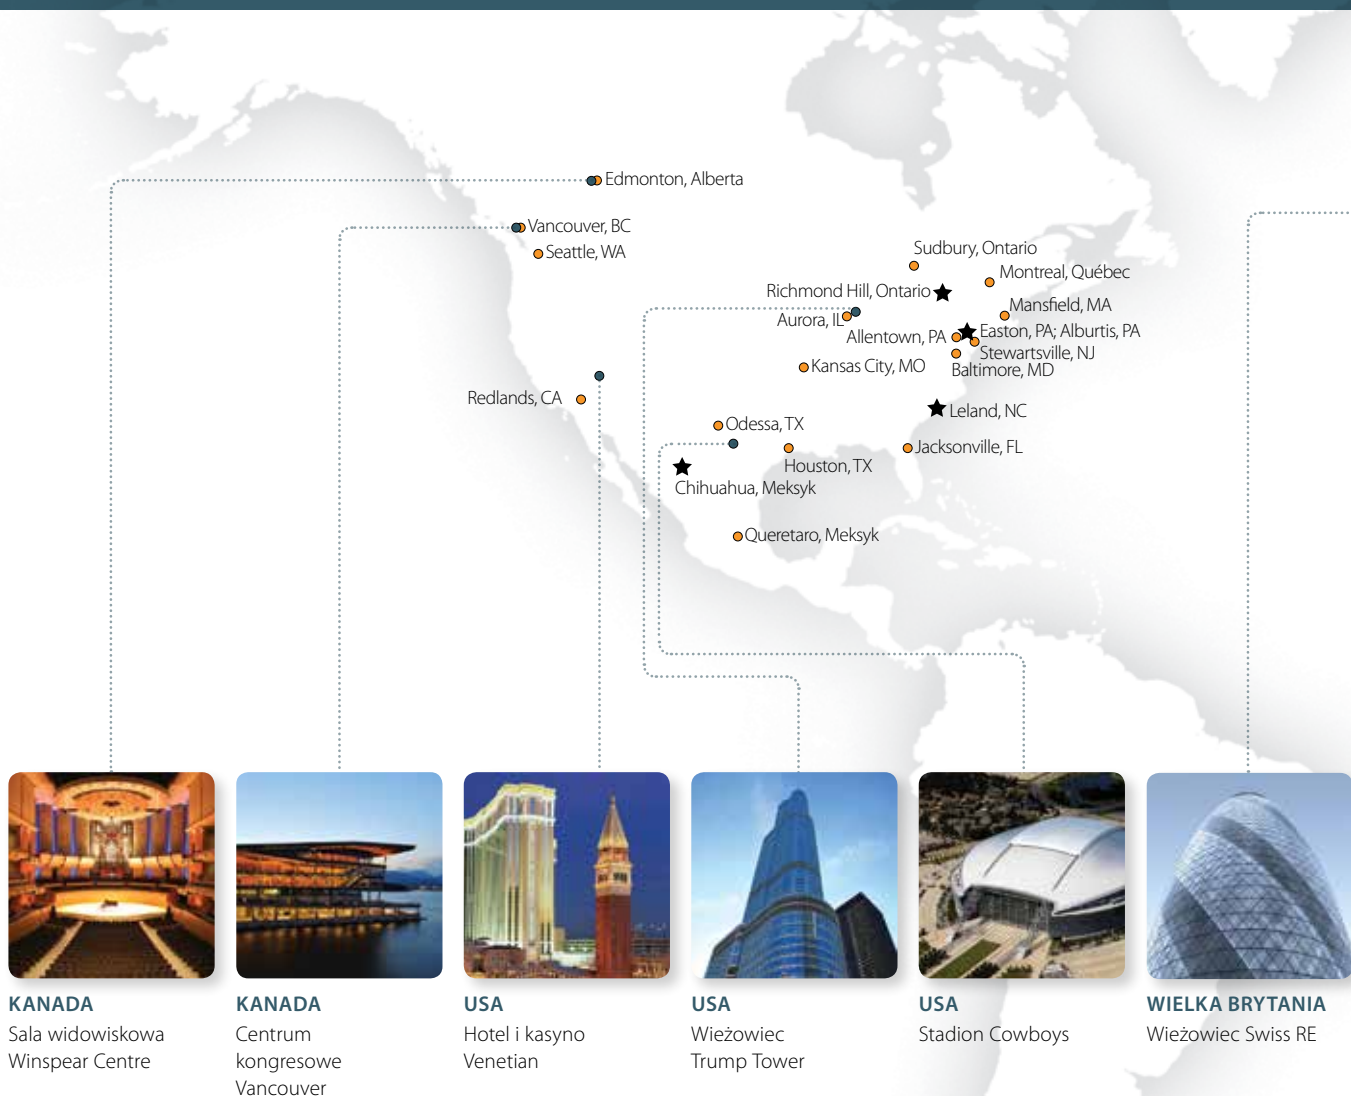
Edmonton, Alberta
Vancouver, BC
Seattle, WA
Sudbury, Ontario
Montreal, Québec
Richmond Hill, Ontario
Mansfield, MA
Aurora, IL
Allentown, PA
Easton, PA; Alburtis, PA
Stewartsville, NJ
Kansas City, MO
Baltimore, MD
Redlands, CA
Leland, NC
Odessa, TX
Jacksonville, FL
Houston, TX
Chihuahua, Meksyk
Queretaro, Meksyk

KANADA
Sala widowiskowa Winspear Centre

KANADA
Centrum kongresowe Vancouver

USA
Hotel i kasyno Venetian

USA
Wieżowiec Trump Tower

USA
Stadion Cowboys

WIELKA BRYTANIA
Wieżowiec Swiss RE